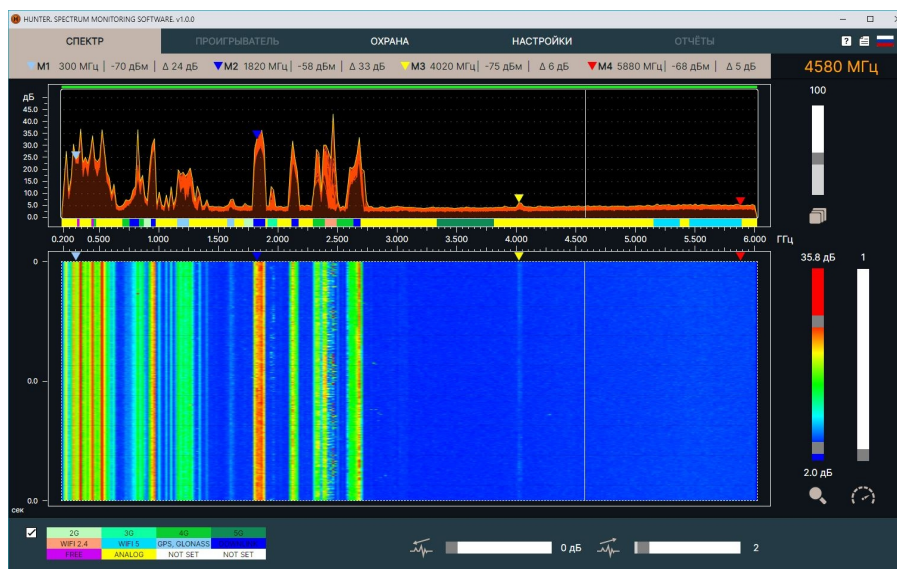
HUNTER. SPECTRUM MONITORING SOFTWARE. v1.0.0

СПЕКТР
ПРОИГРЫВАТЕЛЬ
ОХРАНА
НАСТРОЙКИ
ОТЧЁТЫ

M1 300 МГц | -70 дБм | Δ 24 дБ
M2 1820 МГц | -58 дБм | Δ 33 дБ
M3 4020 МГц | -75 дБм | Δ 6 дБ
M4 5880 МГц | -68 дБм | Δ 5 дБ

4580 МГц

дБ
50.0
45.0
40.0
35.0
30.0
25.0
20.0
15.0
10.0
5.0
0.0

100

0.200 0.500 1.000 1.500 2.000 2.500 3.000 3.500 4.000 4.500 5.000 5.500 6.000 ГГц

0
0.0
0.0
сек

35.8 дБ
1
2.0 дБ

| 2G | 3G | 4G | 5G |
|---|---|---|---|
| WIFI 2.4 | WIFI 5 | GPS, GLONASS | |
| FREE | ANALOG | NOT SET | NOT SET |

0 дБ
2